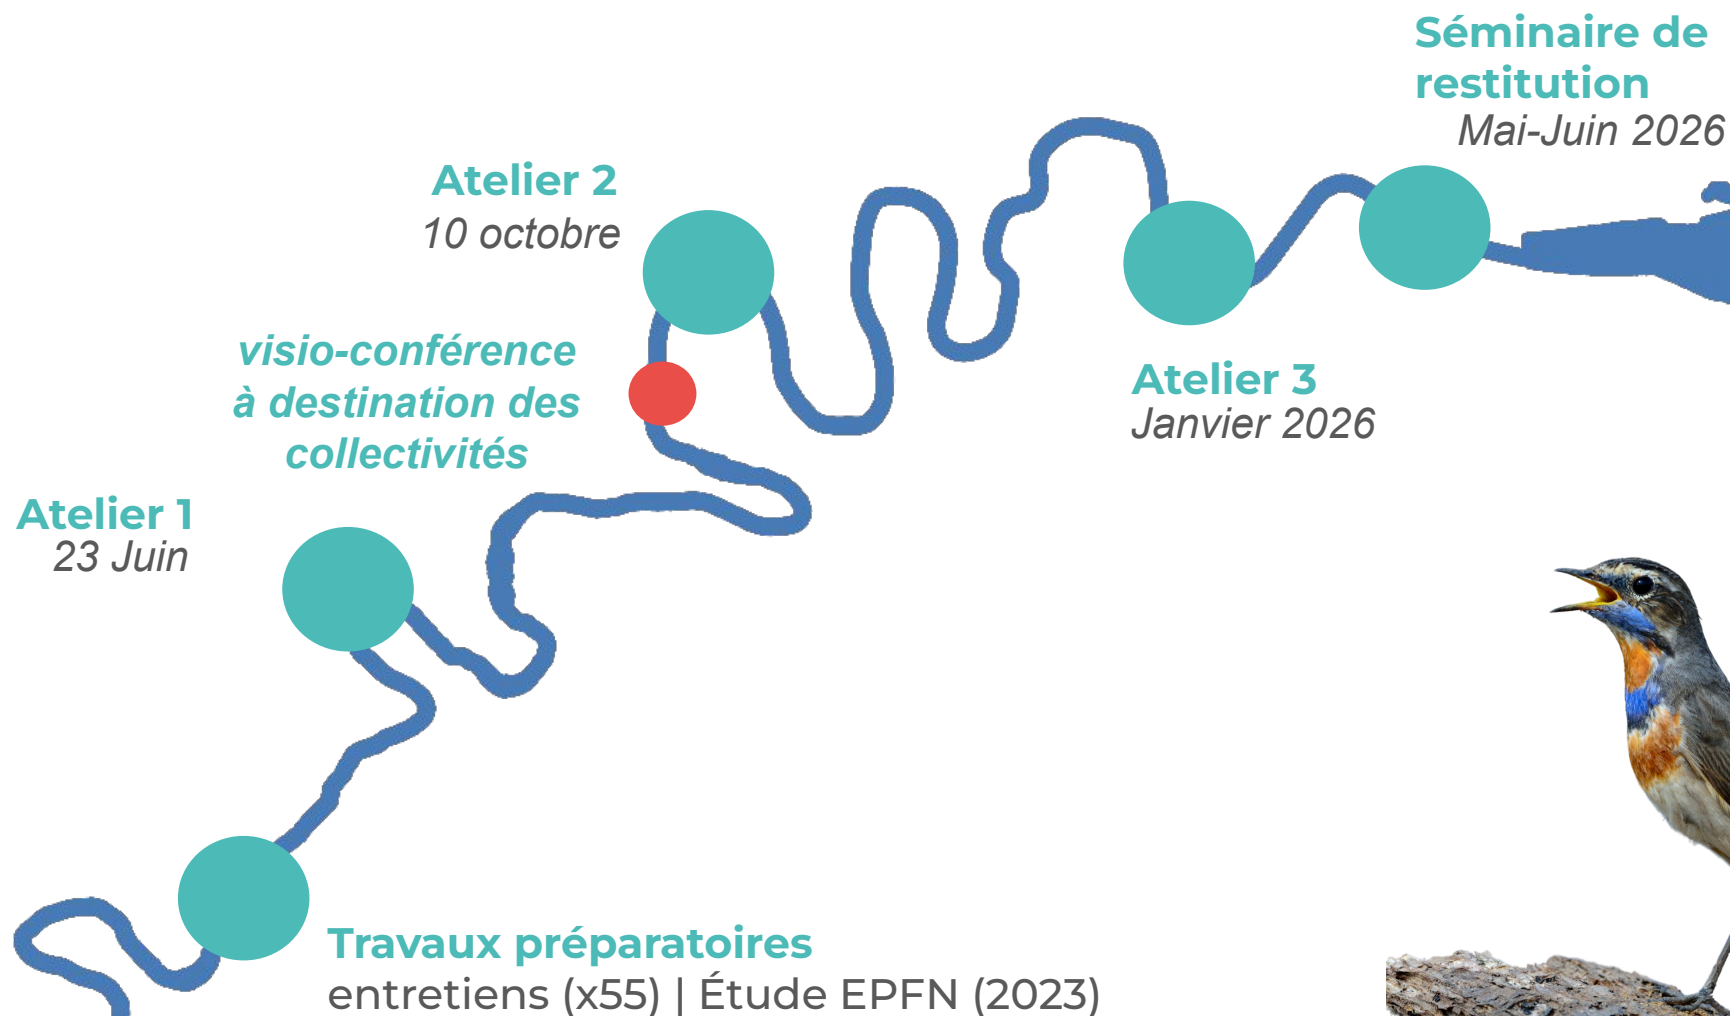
Séminaire de restitution
Mai-Juin 2026

Atelier 2
10 octobre

visio-conférence à destination des collectivités

Atelier 3
Janvier 2026

Atelier 1
23 Juin

Travaux préparatoires
entretiens (x55) | Étude EPFN (2023)